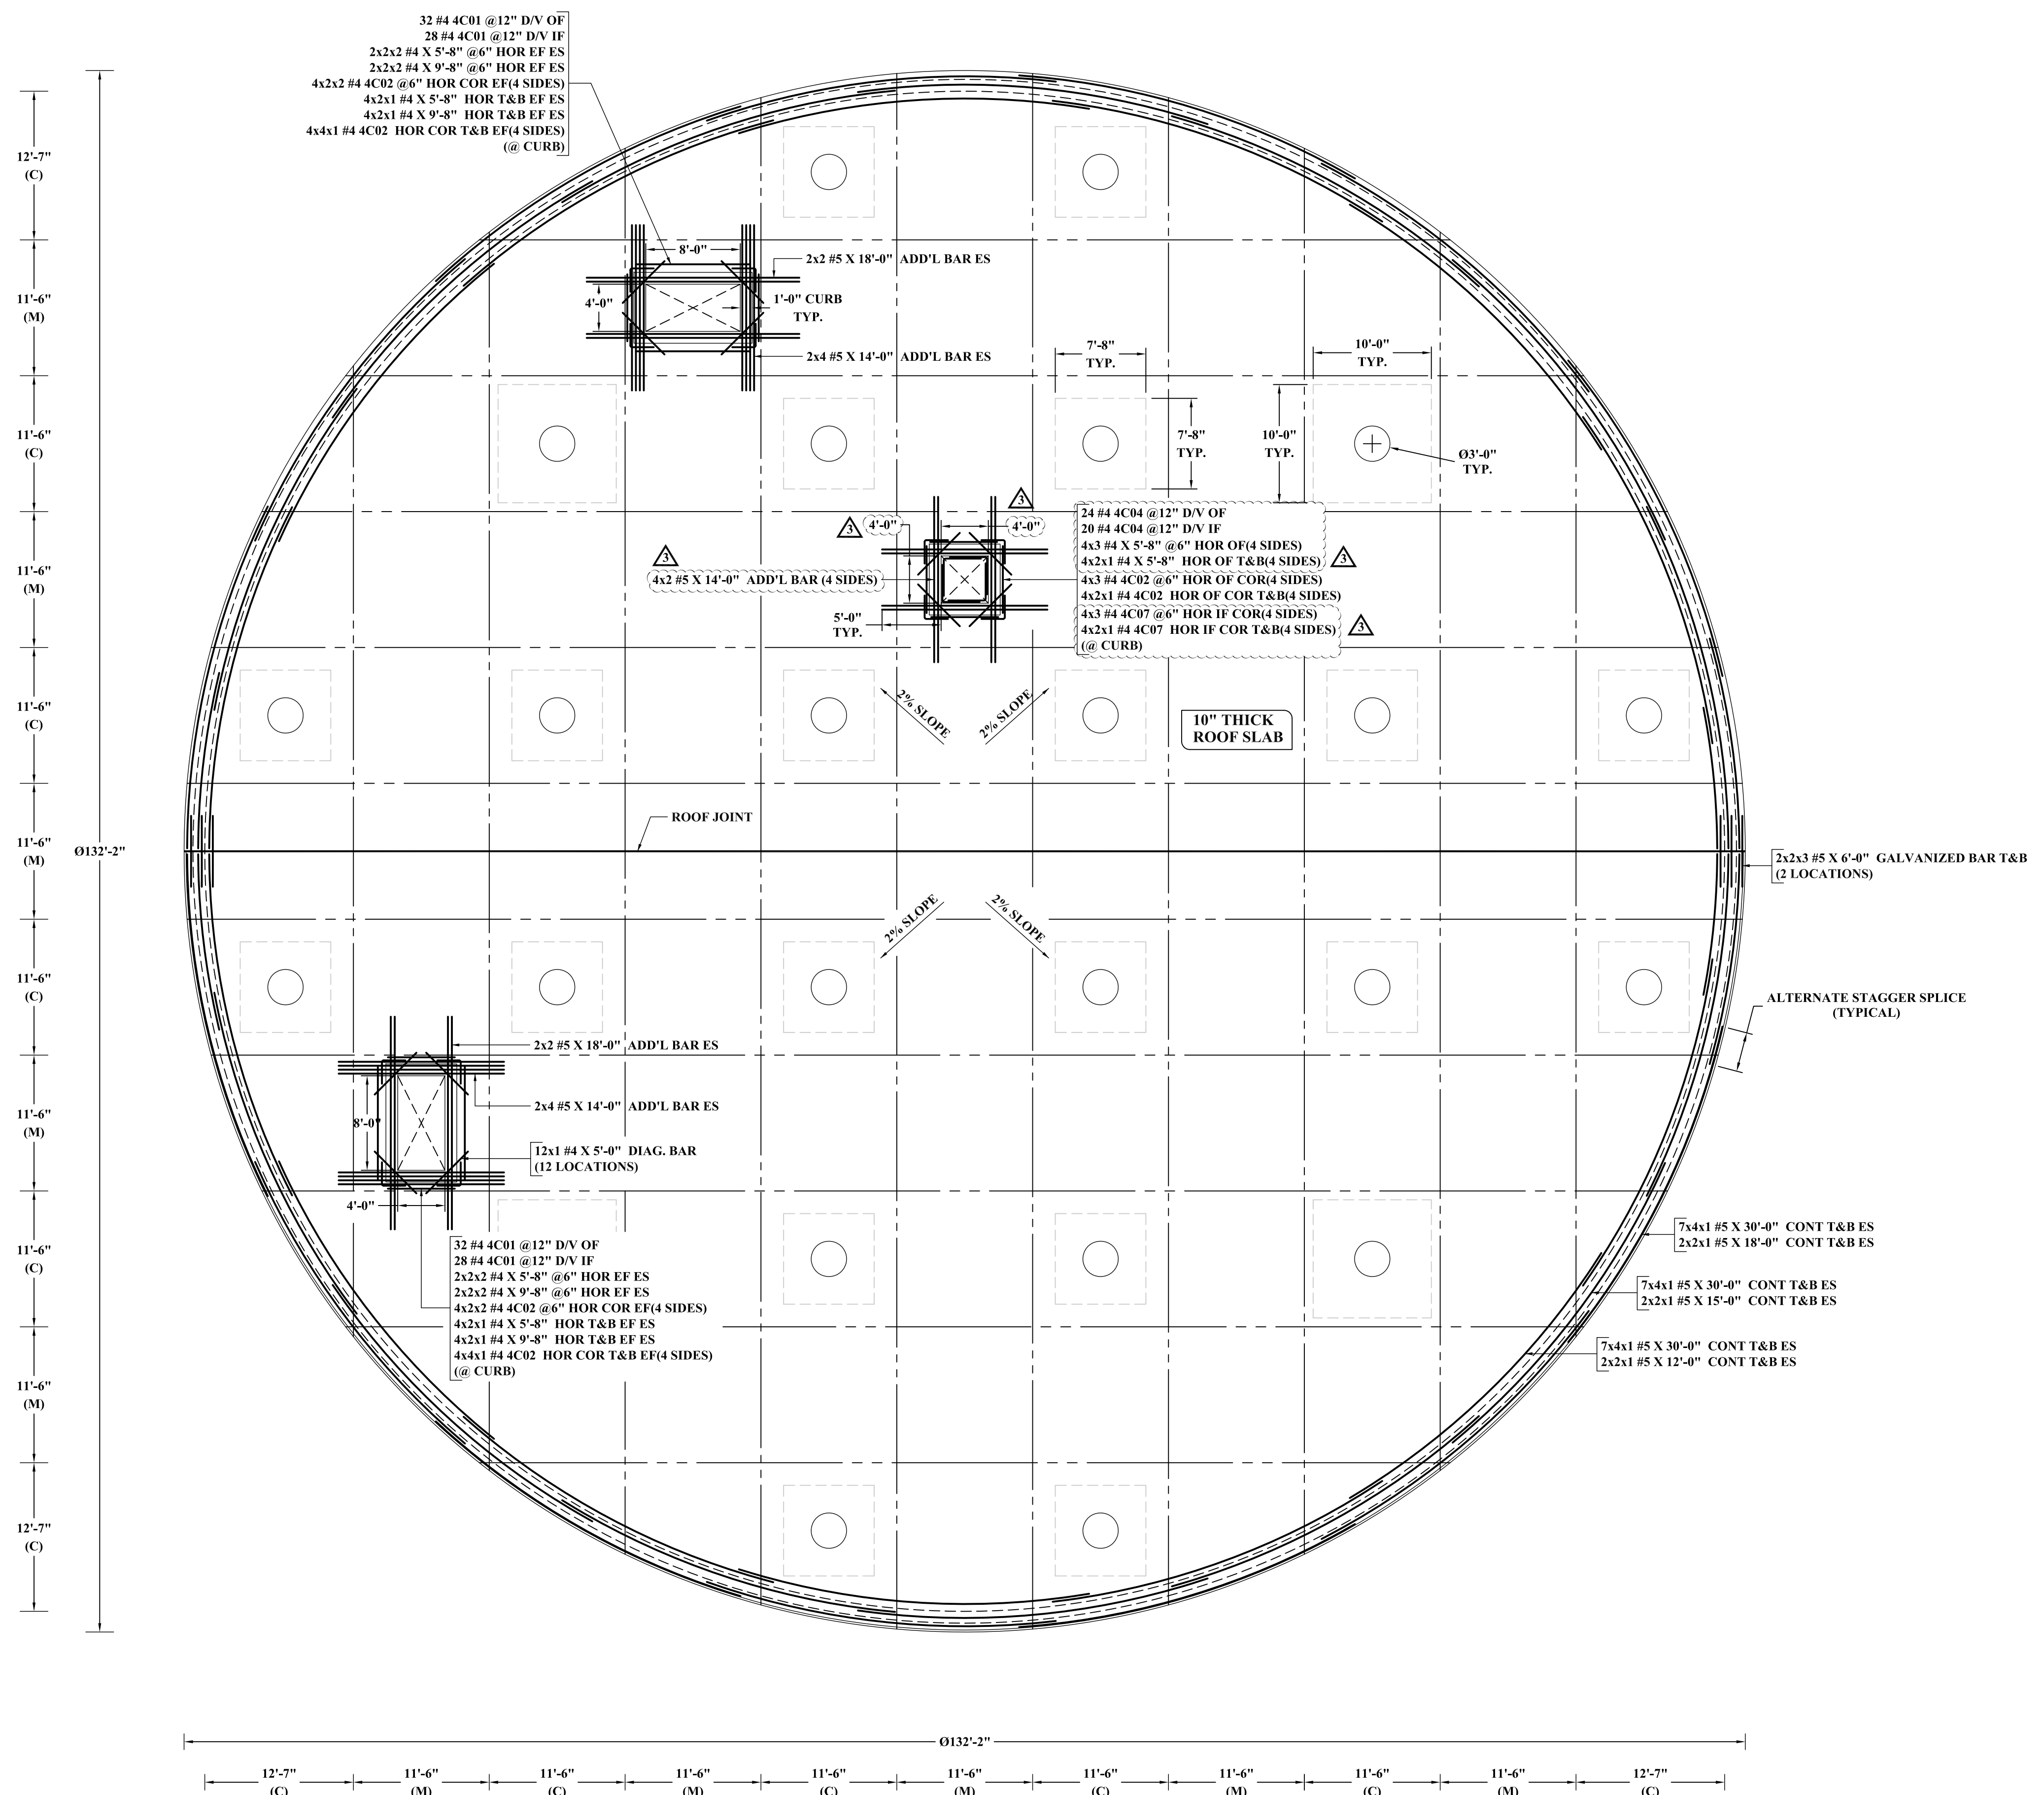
32 #4 4C01 @12" D/V OF
28 #4 4C01 @12" D/V IF
2x2x2 #4 X 5'-8" @6" HOR EF ES
2x2x2 #4 X 9'-8" @6" HOR EF ES
4x2x2 #4 4C02 @6" HOR COR EF(4 SIDES)
4x2x1 #4 X 5'-8" HOR T&B EF ES
4x2x1 #4 X 9'-8" HOR T&B EF ES
4x4x1 #4 4C02 HOR COR T&B EF(4 SIDES)
(@ CURB)

12'-7"
(C)
11'-6"
(M)
11'-6"
(C)
11'-6"
(M)
11'-6"
(C)
11'-6"
(M)
11'-6"
(C)
11'-6"
(M)
11'-6"
(C)
11'-6"
(M)
12'-7"
(C)

Ø132'-2"

8'-0"
2x2 #5 X 18'-0" ADD'L BAR ES
4'-0"
1'-0" CURB
TYP.
2x4 #5 X 14'-0" ADD'L BAR ES

7'-8"
TYP.
10'-0"
TYP.
7'-8"
TYP.
10'-0"
TYP.
Ø3'-0"
TYP.

3
4'-0"
3
4'-0"
3
4x2 #5 X 14'-0" ADD'L BAR (4 SIDES)
5'-0"
TYP.

24 #4 4C04 @12" D/V OF
20 #4 4C04 @12" D/V IF
4x3 #4 X 5'-8" @6" HOR OF(4 SIDES)
4x2x1 #4 X 5'-8" HOR OF T&B(4 SIDES)
3
4x3 #4 4C02 @6" HOR OF COR(4 SIDES)
4x2x1 #4 4C02 HOR OF COR T&B(4 SIDES)
4x3 #4 4C07 @6" HOR IF COR(4 SIDES)
4x2x1 #4 4C07 HOR IF COR T&B(4 SIDES)
(@ CURB)
3

2% SLOPE
2% SLOPE
10" THICK
ROOF SLAB

ROOF JOINT
2x2x3 #5 X 6'-0" GALVANIZED BAR T&B
(2 LOCATIONS)

2% SLOPE
2% SLOPE

ALTERNATE STAGGER SPLICE
(TYPICAL)

2x2 #5 X 18'-0" ADD'L BAR ES
2x4 #5 X 14'-0" ADD'L BAR ES
8'-0"
12x1 #4 X 5'-0" DIAG. BAR
(12 LOCATIONS)
4'-0"

32 #4 4C01 @12" D/V OF
28 #4 4C01 @12" D/V IF
2x2x2 #4 X 5'-8" @6" HOR EF ES
2x2x2 #4 X 9'-8" @6" HOR EF ES
4x2x2 #4 4C02 @6" HOR COR EF(4 SIDES)
4x2x1 #4 X 5'-8" HOR T&B EF ES
4x2x1 #4 X 9'-8" HOR T&B EF ES
4x4x1 #4 4C02 HOR COR T&B EF(4 SIDES)
(@ CURB)

7x4x1 #5 X 30'-0" CONT T&B ES
2x2x1 #5 X 18'-0" CONT T&B ES
7x4x1 #5 X 30'-0" CONT T&B ES
2x2x1 #5 X 15'-0" CONT T&B ES
7x4x1 #5 X 30'-0" CONT T&B ES
2x2x1 #5 X 12'-0" CONT T&B ES

Ø132'-2"
12'-7"
(C)
11'-6"
(M)
11'-6"
(C)
11'-6"
(M)
11'-6"
(C)
11'-6"
(M)
11'-6"
(C)
11'-6"
(M)
11'-6"
(C)
11'-6"
(M)
12'-7"
(C)